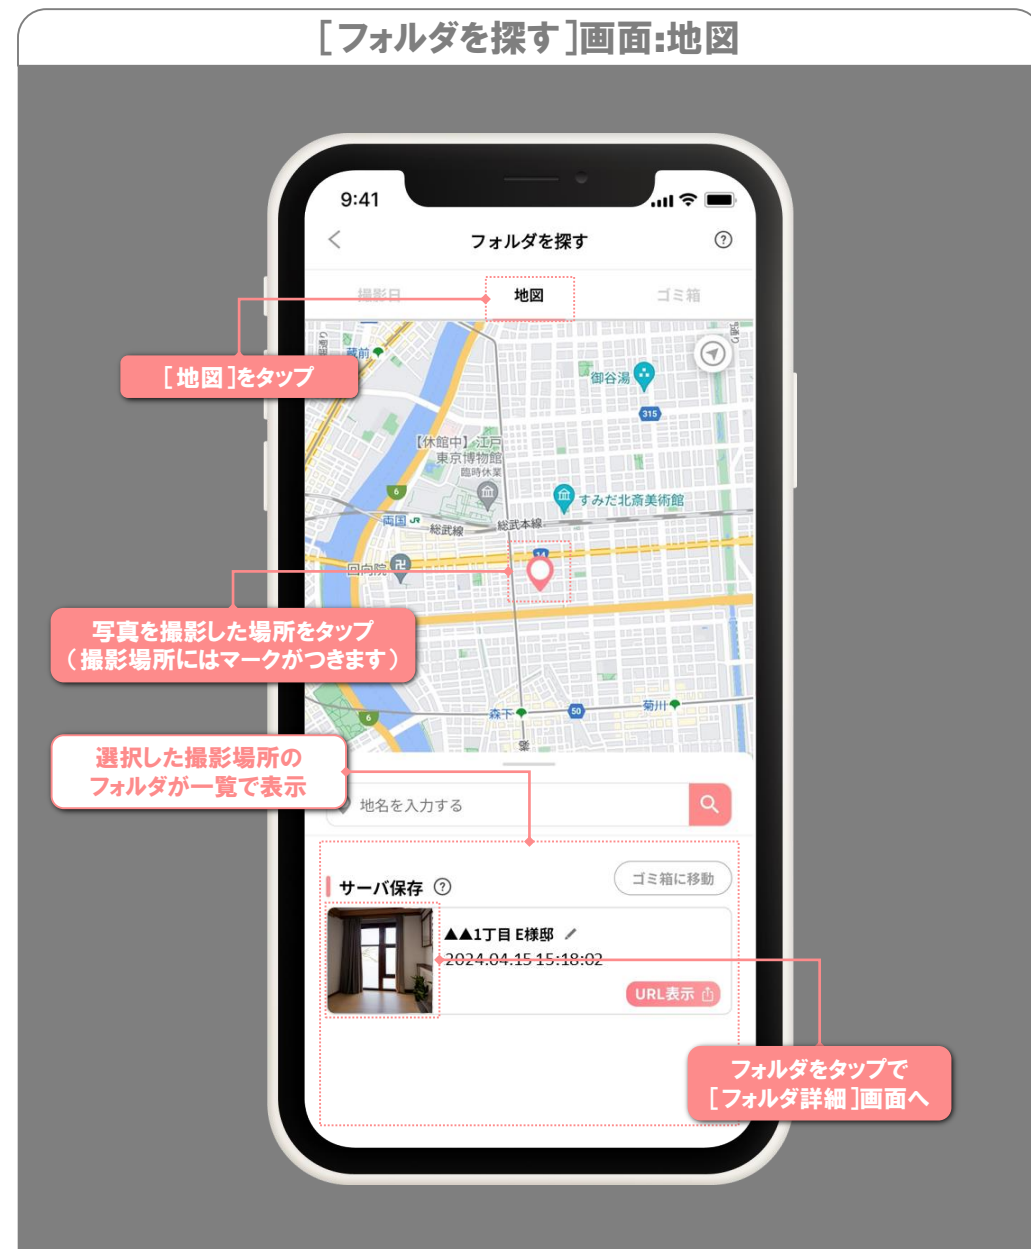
［フォルダを探す］画面:地図

9:41

フォルダを探す

撮影日
地図
ゴミ箱

［地図］をタップ

蔵前
御谷湯
315
【休館中】江戸東京博物館
臨時休業
6
すみだ北斎美術館
両国
総武線
総武本線
14
回向院

写真を撮影した場所をタップ
（撮影場所にはマークがつきます）

6
森下
50
菊川

選択した撮影場所のフォルダが一覧で表示

地名を入力する

サーバ保存
ゴミ箱に移動
▲▲1丁目 E様邸
2024.04.15 15:18:02
URL表示

フォルダをタップで
［フォルダ詳細］画面へ